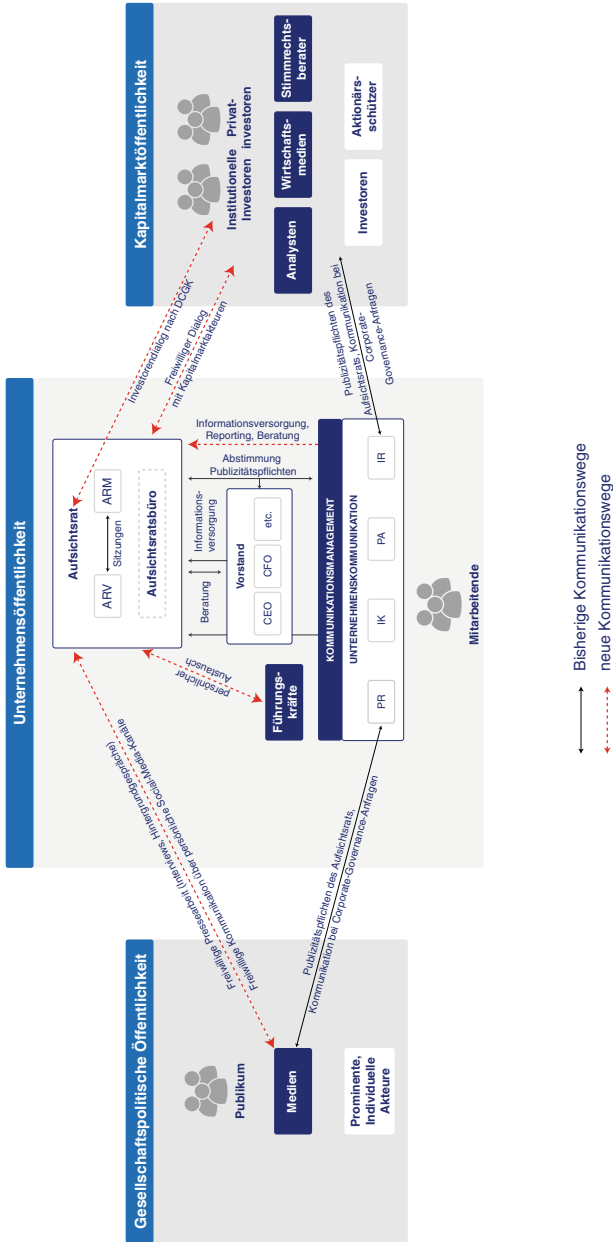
Kapitalmarktöffentlichkeit

Institutionelle Investoren

Privat-investoren

Analysten

Wirtschafts-medien

Stimmrechts-berater

Investoren

Aktionärs-schützer

Investorendialog nach DCGK

Freiwilliger Dialog mit Kapitalmarktakteuren

Publizitätspflichten des Aufsichtsrats, Kommunikation bei Corporate-Governance-Anfragen

Unternehmensöffentlichkeit

Aufsichtsrat

ARV

ARM

Sitzungen

Aufsichtsratsbüro

Informationsversorgung, Reporting, Beratung

Abstimmung Publizitätspflichten

Informations-versorgung

Beratung

Vorstand

CEO

CFO

etc.

Führungs-kräfte

persönlicher Austausch

KOMMUNIKATIONSMANAGEMENT

UNTERNEHMENSKOMMUNIKATION

PR

IK

PA

IR

Mitarbeitende

Gesellschaftspolitische Öffentlichkeit

Publikum

Medien

Prominente, Individuelle Akteure

Freiwillige Pressearbeit (Interviews, Hintergrundgespräche)

Freiwillige Kommunikation über persönliche Social-Media-Kanäle

Publizitätspflichten des Aufsichtsrats, Kommunikation bei Corporate-Governance-Anfragen

Bisherige Kommunikationswege

neue Kommunikationswege